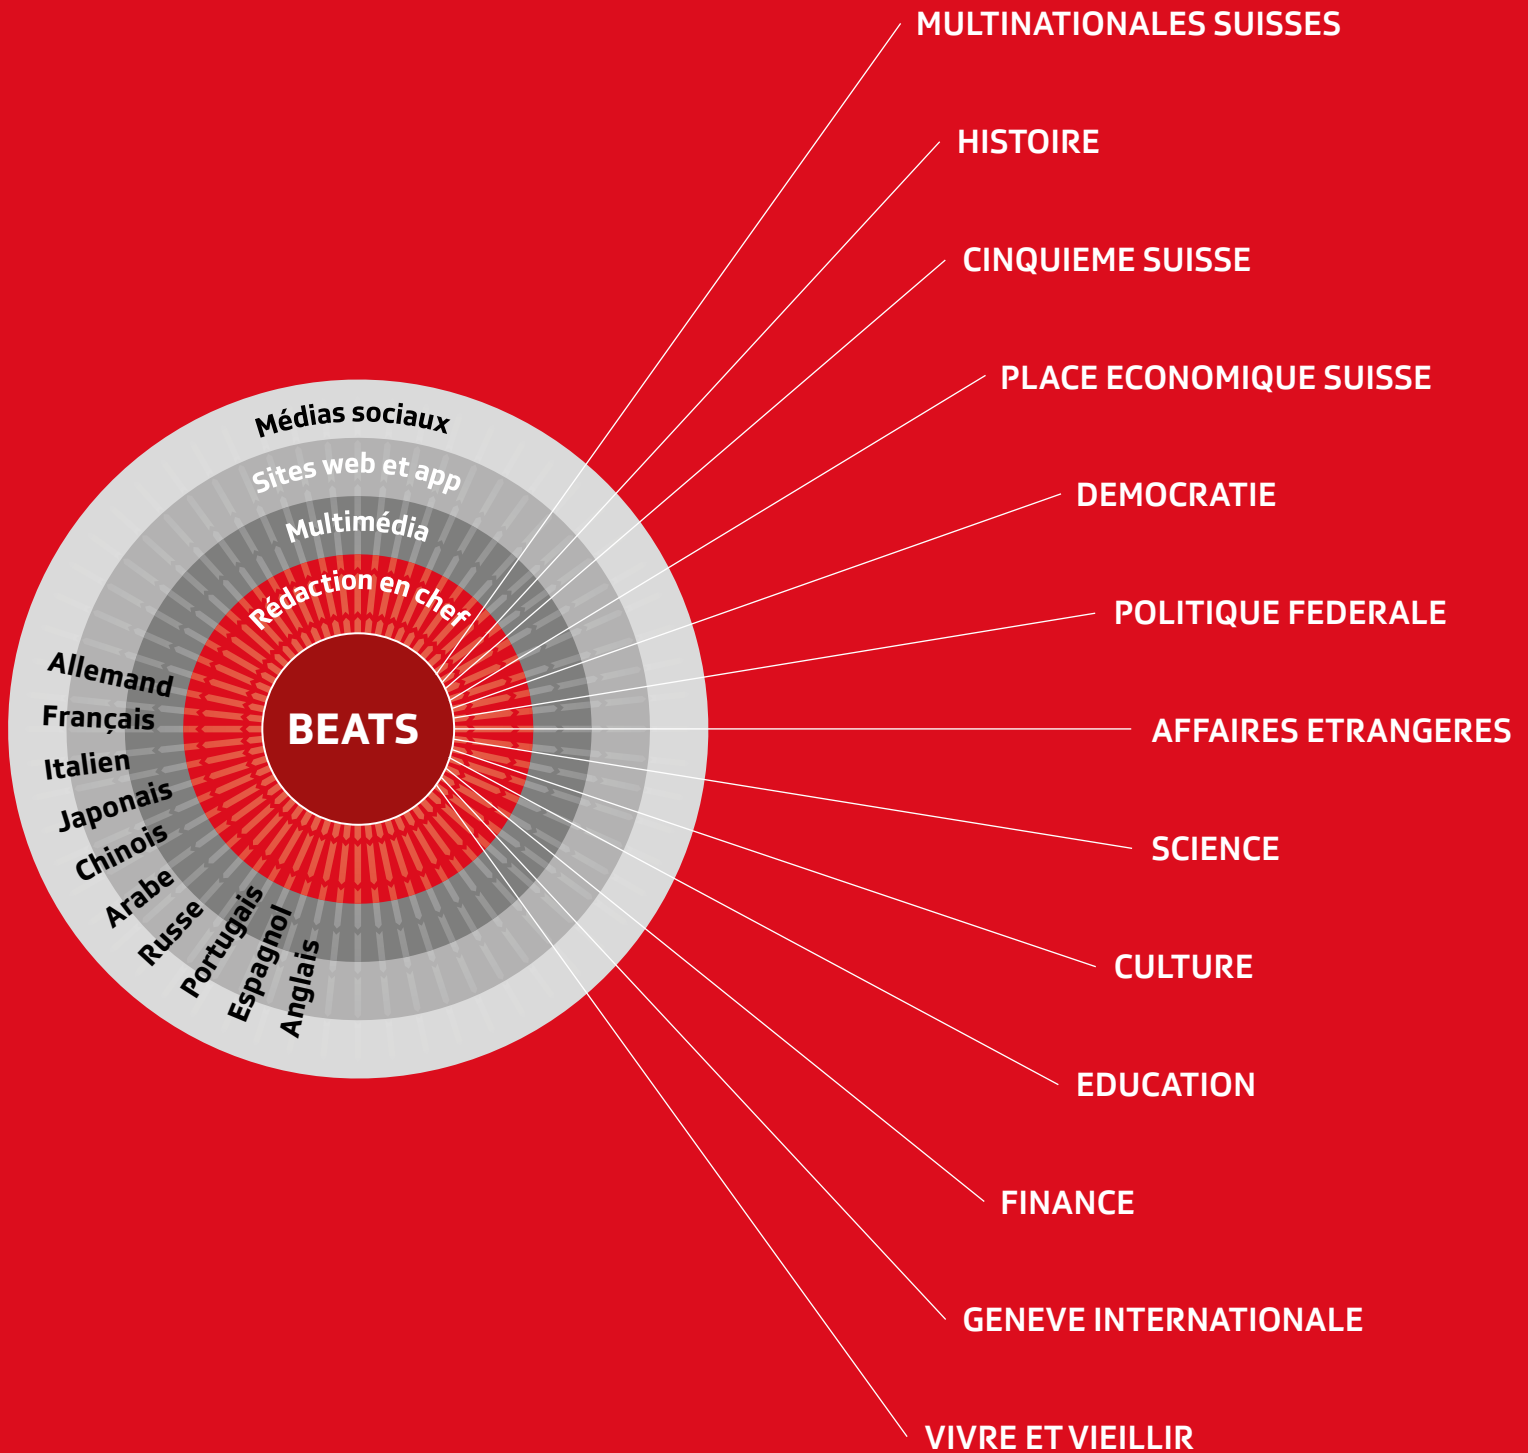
Médias sociaux

Sites web et app

Multimédia

Rédaction en chef

BEATS

Allemand
Français
Italien
Japonais
Chinois
Arabe
Russe
Portugais
Espagnol
Anglais

MULTINATIONALES SUISSES

HISTOIRE

CINQUIEME SUISSE

PLACE ECONOMIQUE SUISSE

DEMOCRATIE

POLITIQUE FEDERALE

AFFAIRES ETRANGERES

SCIENCE

CULTURE

EDUCATION

FINANCE

GENEVE INTERNATIONALE

VIVRE ET VIEILLIR